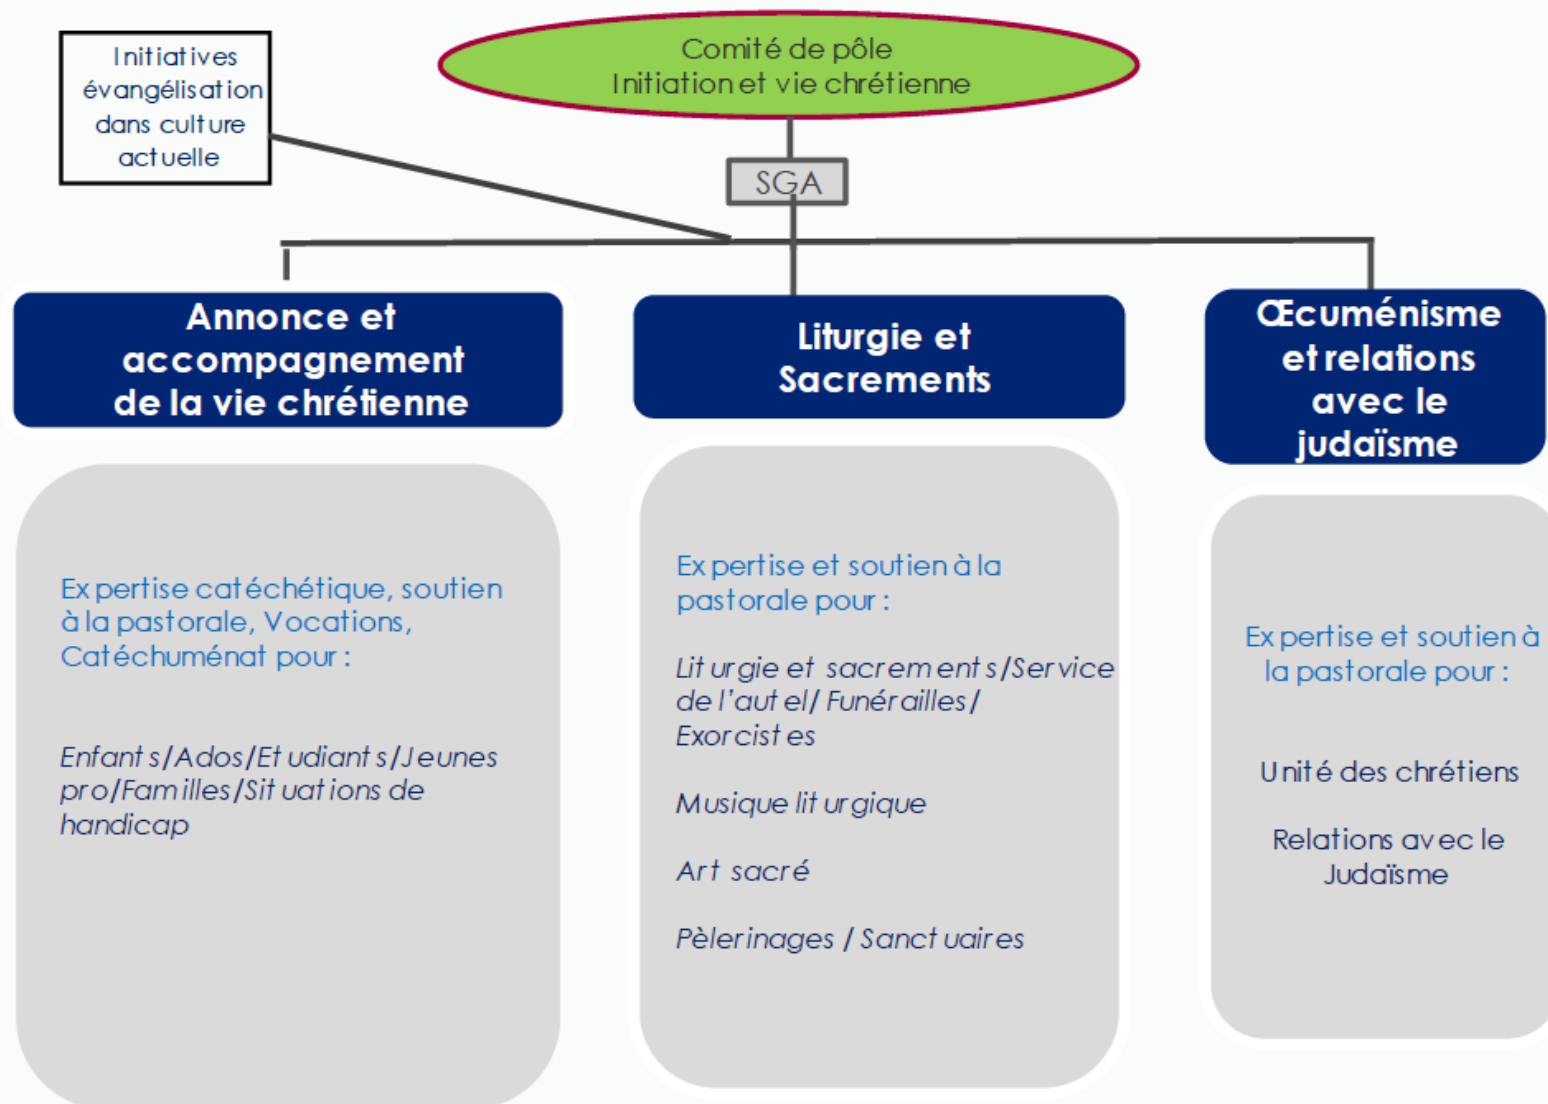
Initiatives évangélisation dans culture actuelle

Comité de pôle
Initiation et vie chrétienne

SGA

Annonce et accompagnement de la vie chrétienne

Liturgie et Sacrements

Œcuménisme et relations avec le judaïsme

Expertise catéchétique, soutien à la pastorale, Vocations, Catéchuménat pour :

Enfants/Ados/Etudiants/Jeunes pro/Familles/Situations de handicap

Expertise et soutien à la pastorale pour :

Liturgie et sacrements/Service de l'autel/ Funérailles/ Exorcistes

Musique liturgique

Art sacré

Pèlerinages / Sanctuaires

Expertise et soutien à la pastorale pour :

Unité des chrétiens

Relations avec le Judaïsme